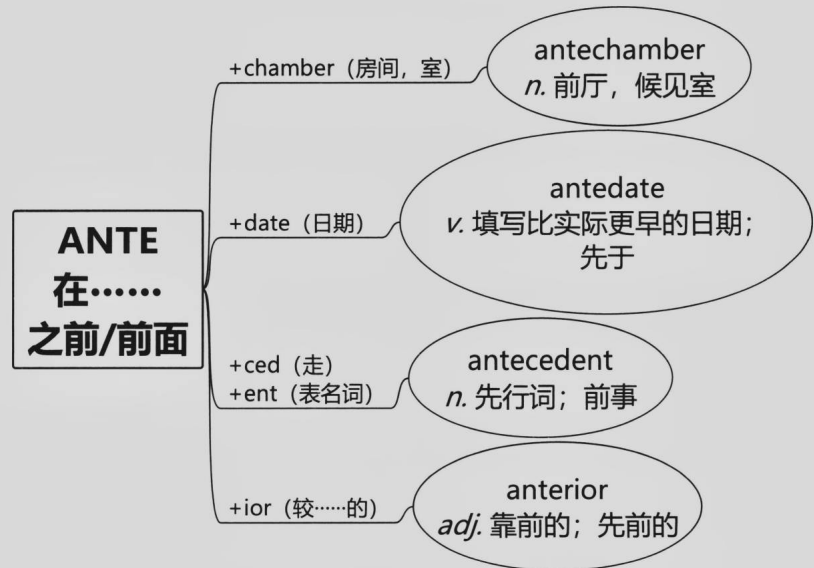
ANTE
在……
之前/前面

+chamber（房间，室）

antechamber
n. 前厅，候见室

+date（日期）

antedate
v. 填写比实际更早的日期；先于

+ced（走）
+ent（表名词）

antecedent
n. 先行词；前事

+ior（较……的）

anterior
adj. 靠前的；先前的